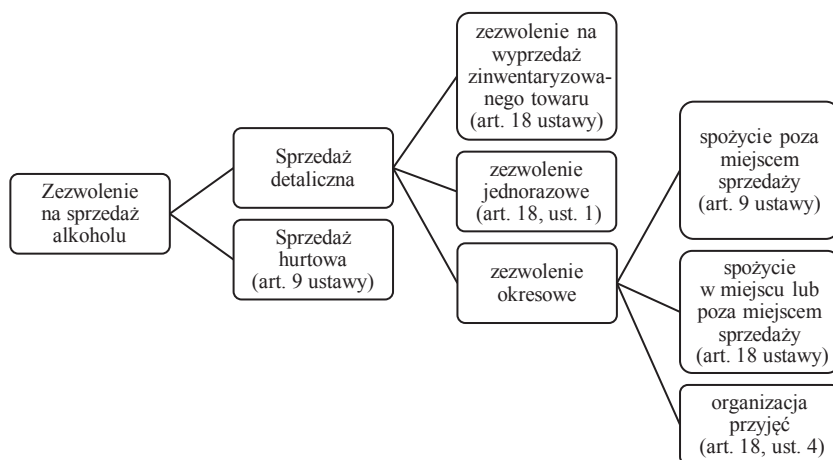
Zezwolenie na sprzedaż alkoholu

Sprzedaż detaliczna

Sprzedaż hurtowa (art. 9 ustawy)

zezwolenie na wyprzedaż zinwentaryzowanego towaru (art. 18 ustawy)

zezwolenie jednorazowe (art. 18, ust. 1)

zezwolenie okresowe

spożycie poza miejscem sprzedaży (art. 9 ustawy)

spożycie w miejscu lub poza miejscem sprzedaży (art. 18 ustawy)

organizacja przyjęć (art. 18, ust. 4)